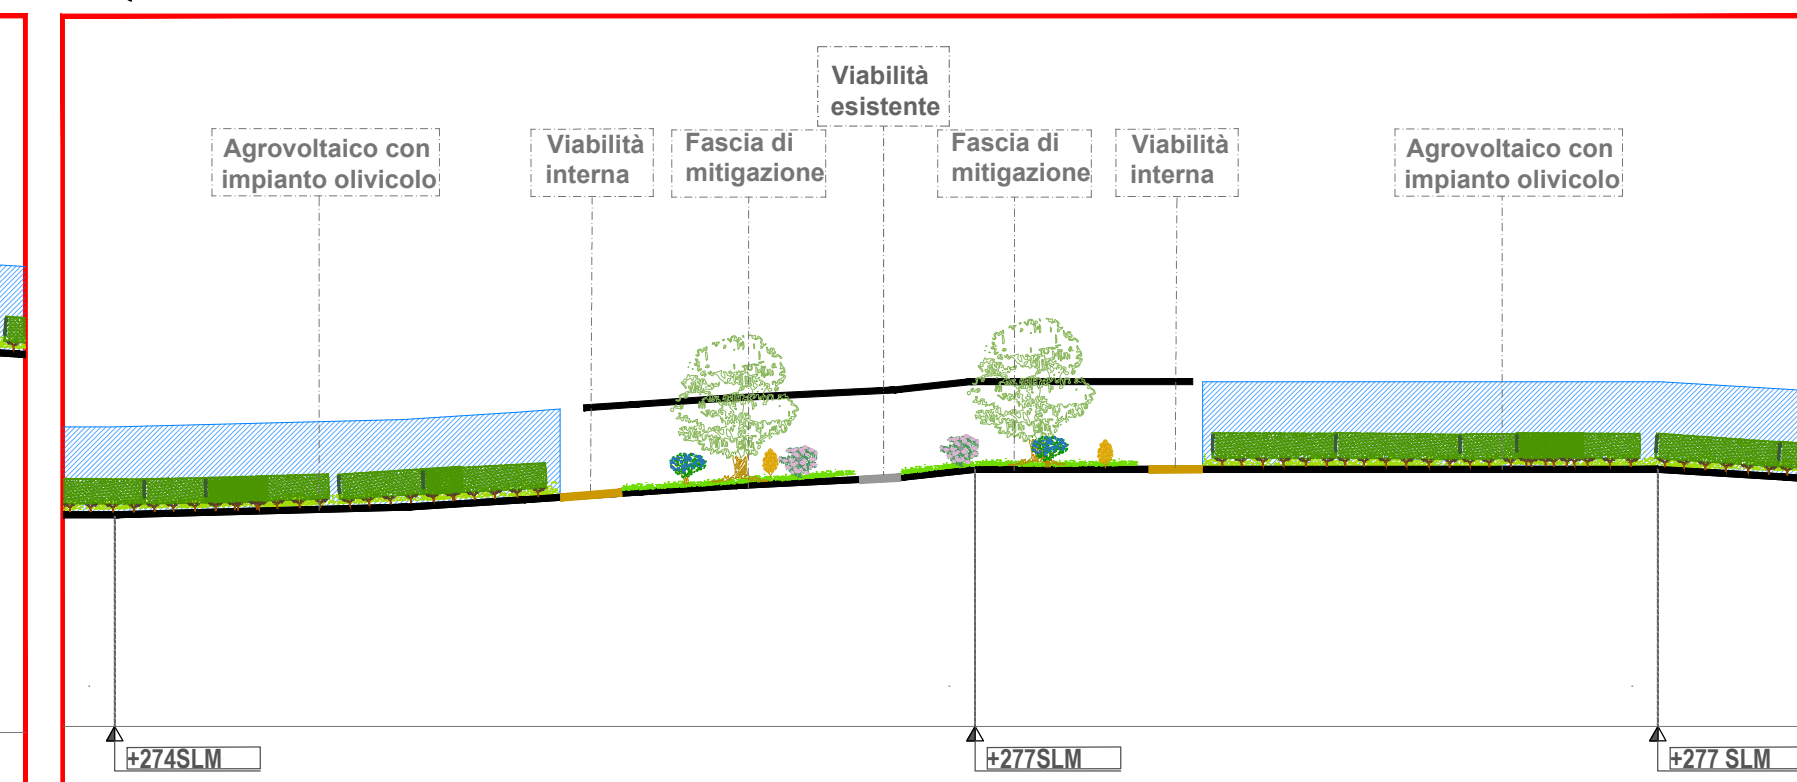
Viabilità esistente

Agrovoltaico con impianto olivicolo

Viabilità interna

Fascia di mitigazione

Fascia di mitigazione

Viabilità interna

Agrovoltaico con impianto olivicolo

+274SLM

+277SLM

+277 SLM